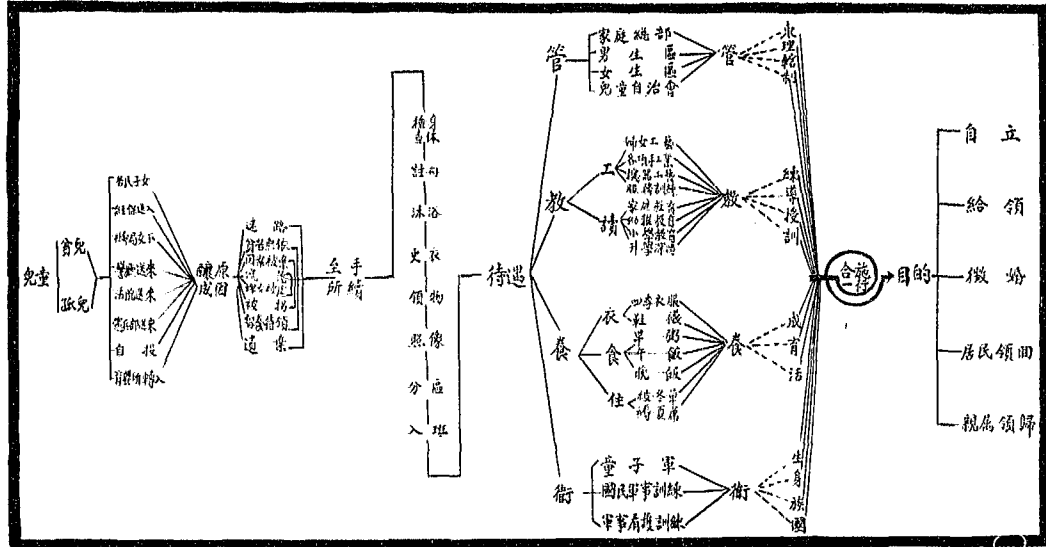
兒童
貧兒
孤兒

貧民子女
難民送入
地方官廳送入
警察送來
法院送來
災區送來
自投
有關機構轉入

原因
成績

遺棄
貧苦無依
因故被棄
流浪
被拐
孤女
質量

至手續所

檢查身體
註冊
沐浴
更衣
領物
照像
分班
入

待遇

管
家庭總部
男生區
女生區
兒童自治會
管
管理
督導
輔導
制裁

教
工
讀
教
認識
輔導
技能
訓練

養
衣
四季衣服
鞋襪
食
粥
飯
住
宿舍
床帳
養
成
育
活

衛
童子軍
國民軍事訓練
軍事看護訓練
衛
生
身
族
國

合撫
目的

自立
給領
婚嫁
居民領回
親屬領歸